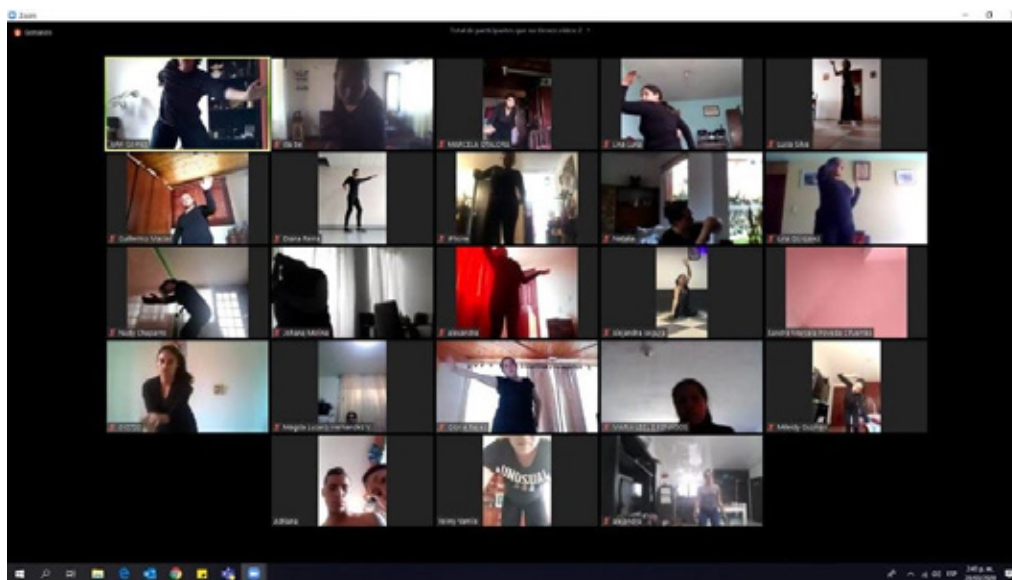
Zoom

Grabando

Total de participantes que no tienen vídeo: 2

MARCELA OSORIO

Una Cano

Lucia Silva

Guillermo Macias

Diana Parra

iPhone

Natalia

Lina Quiceno

Nuby Chaparro

Johana Molina

alexandra

Alejandra segura

Sandra Marcela Posada Cifuentes

Magda Lucero Hernandez V.

Gloria Rojas

SARA LUCIA ESPINOSA

Milady Guzman

Adriana

Jenny Garcia

alejandra